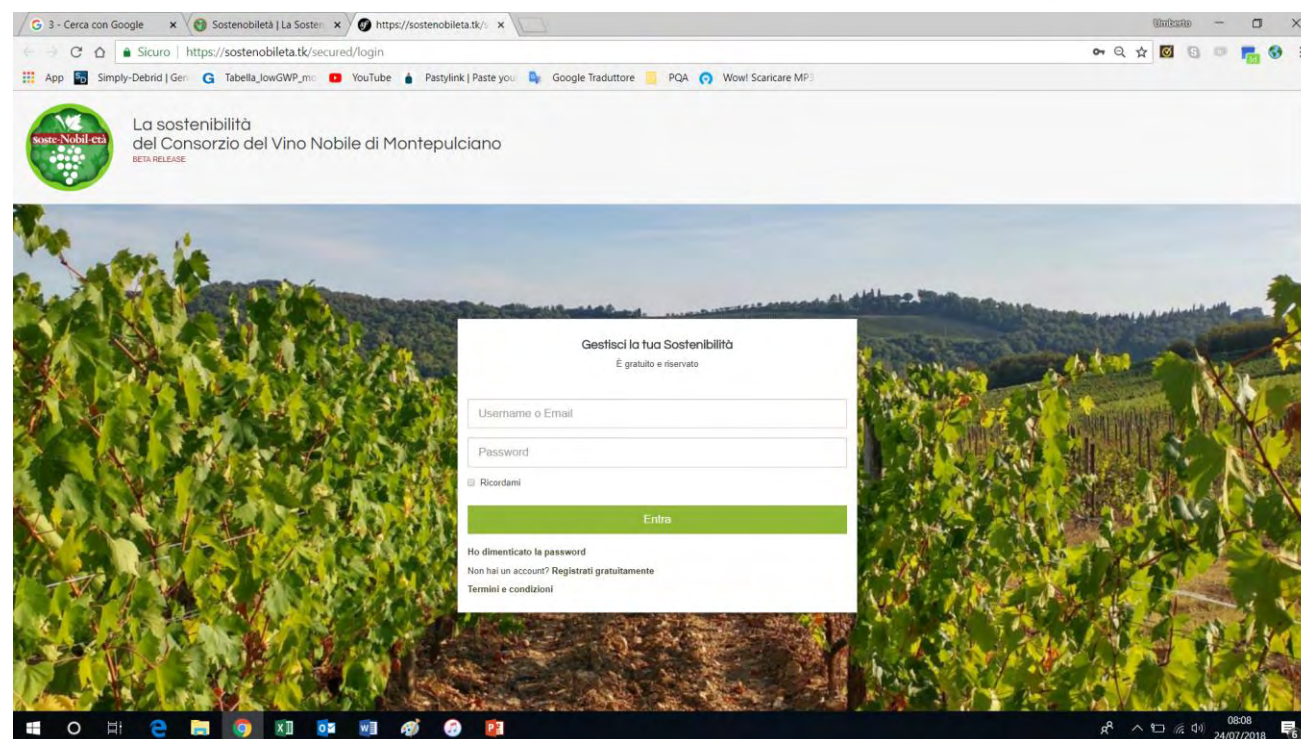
3 - Cerca con Google ×
Sostenobiletà | La Sosten ×
https://sostenobileta.tk/s ×
Umberto
Sicuro | https://sostenobileta.tk/secured/login
App Simply-Debrid | Gen Tabella_lowGWP_mo YouTube Pastylink | Paste you Google Traduttore PQA Wow! Scaricare MP3

soste-Nobil-età
La sostenibilità
del Consorzio del Vino Nobile di Montepulciano
BETA RELEASE

Gestisci la tua Sostenibilità
È gratuito e riservato

Username o Email

Password

Ricordami

Entra

Ho dimenticato la password
Non hai un account? Registrati gratuitamente
Termini e condizioni

08:08
24/07/2018